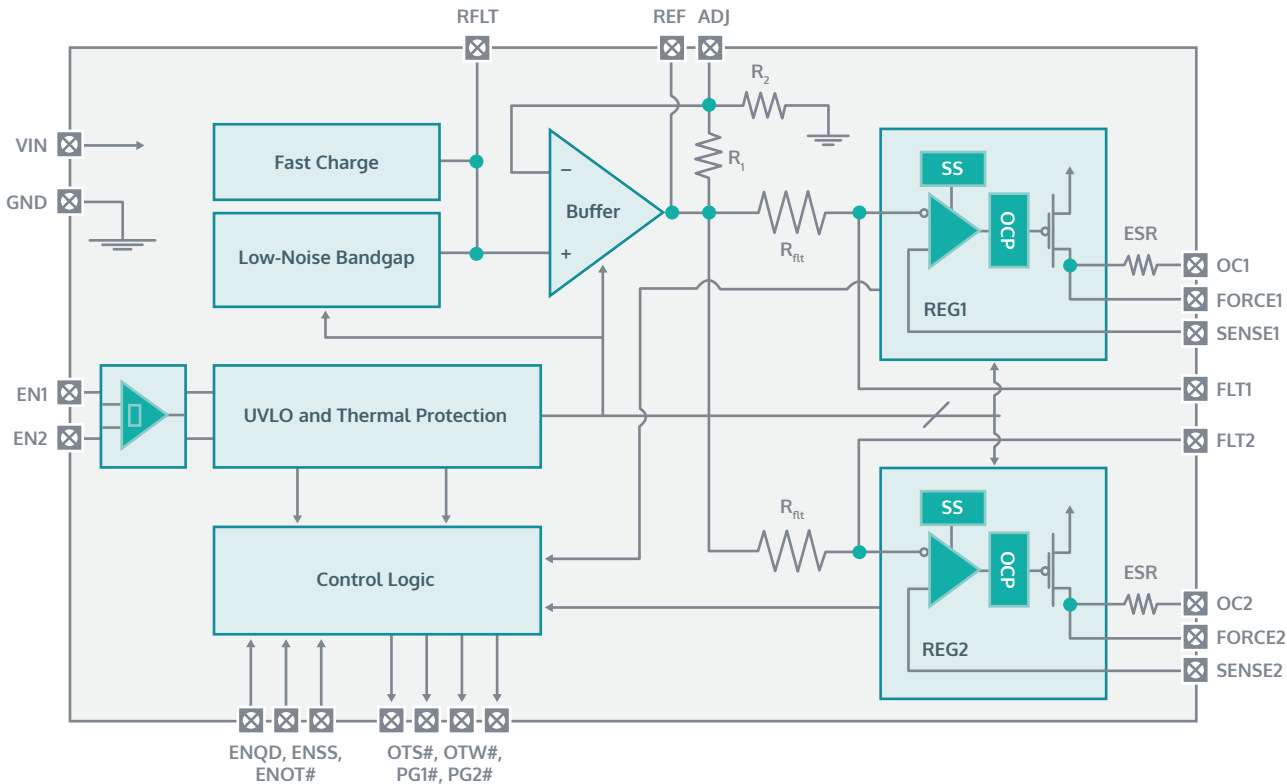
RFLT
REF ADJ
$R_2$
VIN
GND
Fast Charge
Low-Noise Bandgap
–
Buffer
+
$R_1$
$R_{flt}$
SS
OCP
ESR
OC1
FORCE1
SENSE1
REG1
EN1
EN2
UVLO and Thermal Protection
FLT1
FLT2
$R_{flt}$
SS
OCP
ESR
OC2
FORCE2
SENSE2
REG2
Control Logic
ENQD, ENSS, ENOT#
OTS#, OTW#, PG1#, PG2#